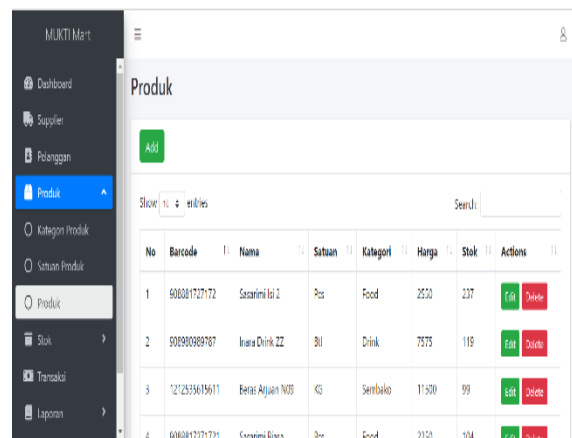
MUKTI Mart

Dashboard
Supplier
Pelanggan
Produk
Kategori Produk
Satuan Produk
Produk
Stok
Transaksi
Laporan

Produk

Add

Show 10 entries

Search:

| No | Barcode | Nama | Satuan | Kategori | Harga | Stok | Actions |
|---|---|---|---|---|---|---|---|
| 1 | 9080817271722 | Sasarimi Isi 2 | Pcs | Food | 2530 | 237 | Edit Delete |
| 2 | 908980989787 | Inata Drink ZZ | Btl | Drink | 7575 | 119 | Edit Delete |
| 3 | 1212333615611 | Beras Arjuan N09 | KG | Sembako | 11500 | 99 | Edit Delete |
| 4 | 9080817271721 | Sasarimi Biasa | Pcs | Food | 2250 | 104 | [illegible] |